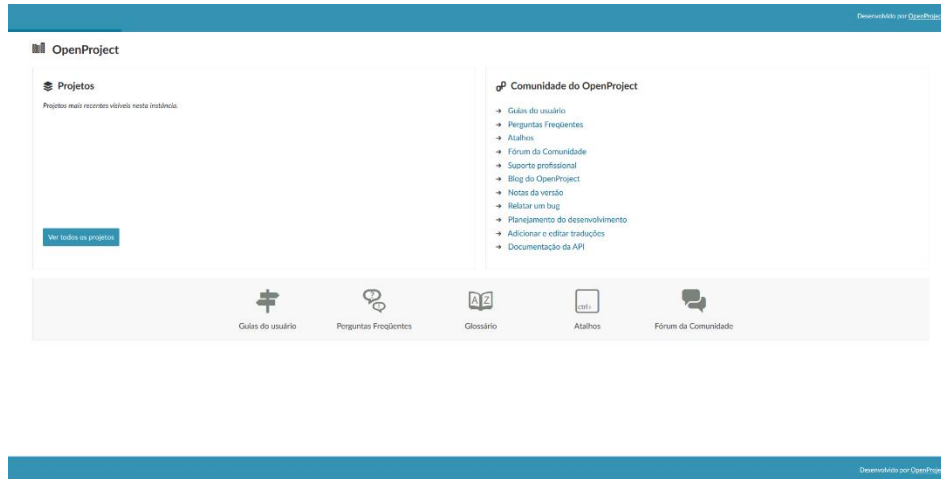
Desenvolvido por OpenProje

OpenProject

Projetos

Projetos mais recentes visíveis nesta instância.

Ver todos os projetos

Comunidade do OpenProject

→ Guias do usuário
→ Perguntas Freqüentes
→ Atalhos
→ Fórum da Comunidade
→ Suporte profissional
→ Blog do OpenProject
→ Notas da versão
→ Relatar um bug
→ Planejamento do desenvolvimento
→ Adicionar e editar traduções
→ Documentação da API

A Z

ctrl+

Guias do usuário

Perguntas Freqüentes

Glossário

Atalhos

Fórum da Comunidade

Desenvolvido por OpenProje